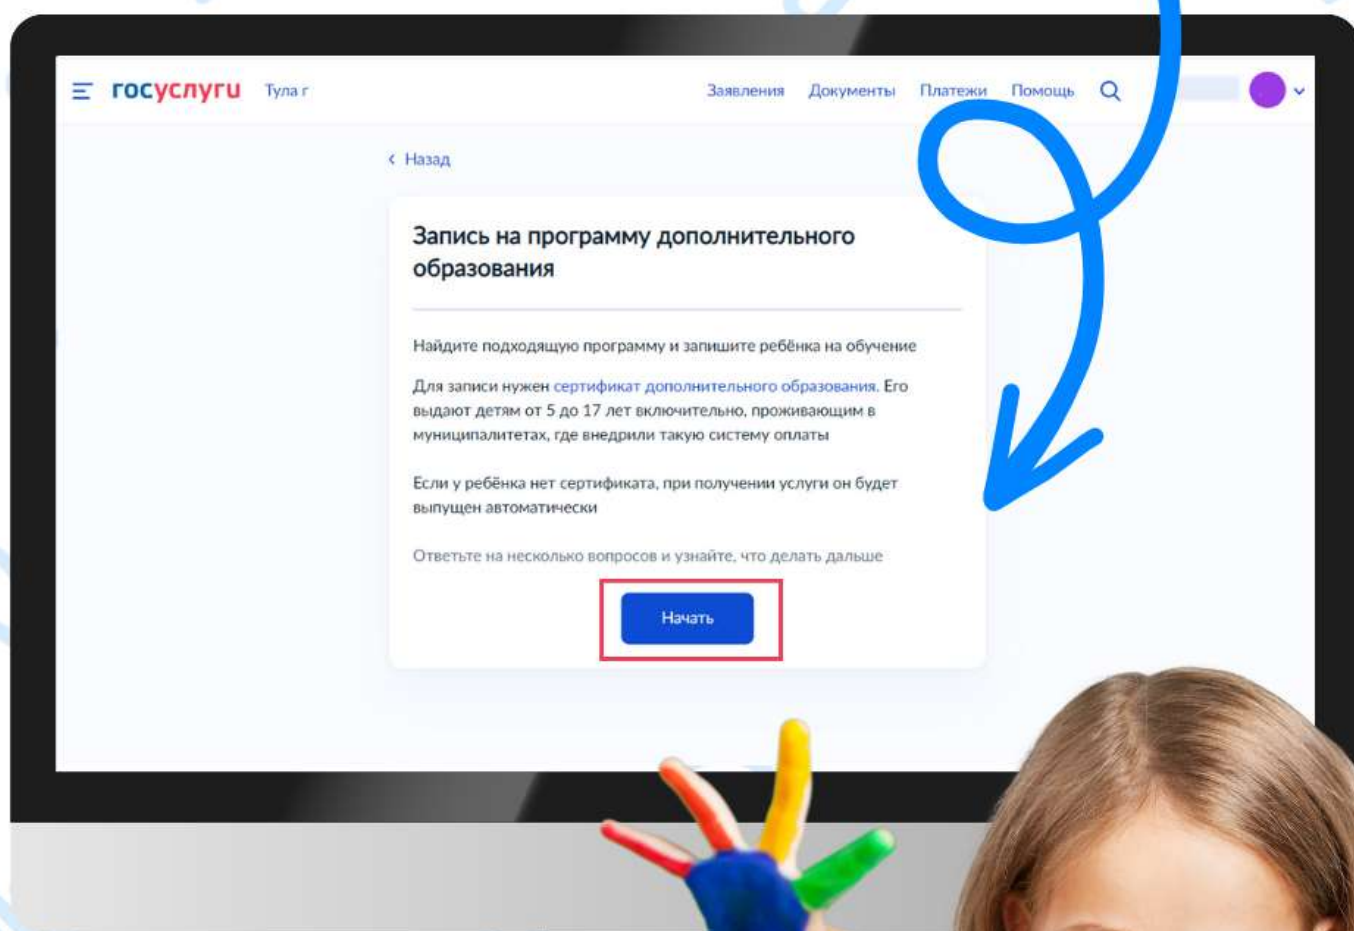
госуслуги Тула г

Заявления Документы Платежи Помощь

‹ Назад

Запись на программу дополнительного образования

Найдите подходящую программу и запишите ребёнка на обучение

Для записи нужен сертификат дополнительного образования. Его выдают детям от 5 до 17 лет включительно, проживающим в муниципалитетах, где внедрили такую систему оплаты

Если у ребёнка нет сертификата, при получении услуги он будет выпущен автоматически

Ответьте на несколько вопросов и узнайте, что делать дальше

Начать